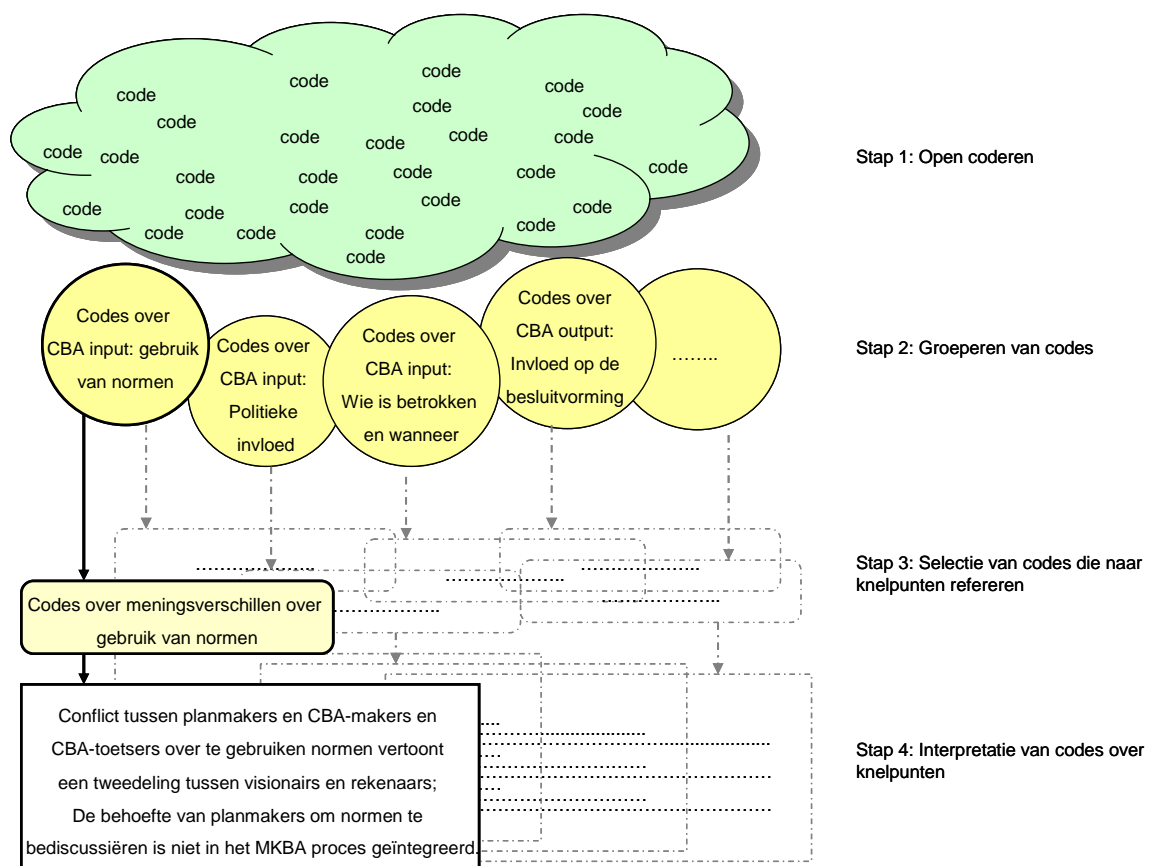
code code code code code code code code code code code code code code code code code code code code code code code code code code code code code code code code

Stap 1: Open coderen

Codes over CBA input: gebruik van normen

Codes over CBA input: Politieke invloed

Codes over CBA input: Wie is betrokken en wanneer

Codes over CBA output: Invloed op de besluitvorming

……..

Stap 2: Groeperen van codes

Codes over meningsverschillen over gebruik van normen

Stap 3: Selectie van codes die naar knelpunten refereren

Conflict tussen planmakers en CBA-makers en CBA-toetsers over te gebruiken normen vertoont een tweedeling tussen visionairs en rekenaars; De behoefte van planmakers om normen te bediscussiëren is niet in het MKBA proces geïntegreerd.

Stap 4: Interpretatie van codes over knelpunten